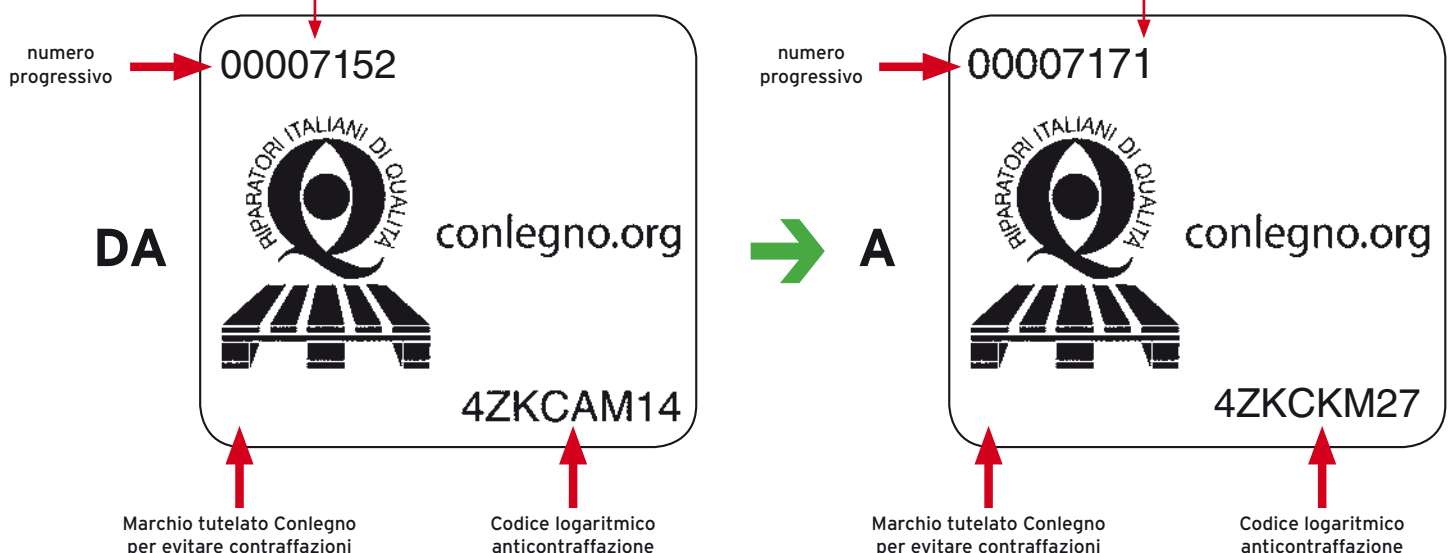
numero progressivo

00007152

RIPARATORI ITALIANI DI QUALITÀ

conlegno.org

DA

4ZKCAM14

Marchio tutelato Conlegno per evitare contraffazioni

Codice logaritmico anticontraffazione

numero progressivo

00007171

RIPARATORI ITALIANI DI QUALITÀ

conlegno.org

A

4ZKCKM27

Marchio tutelato Conlegno per evitare contraffazioni

Codice logaritmico anticontraffazione